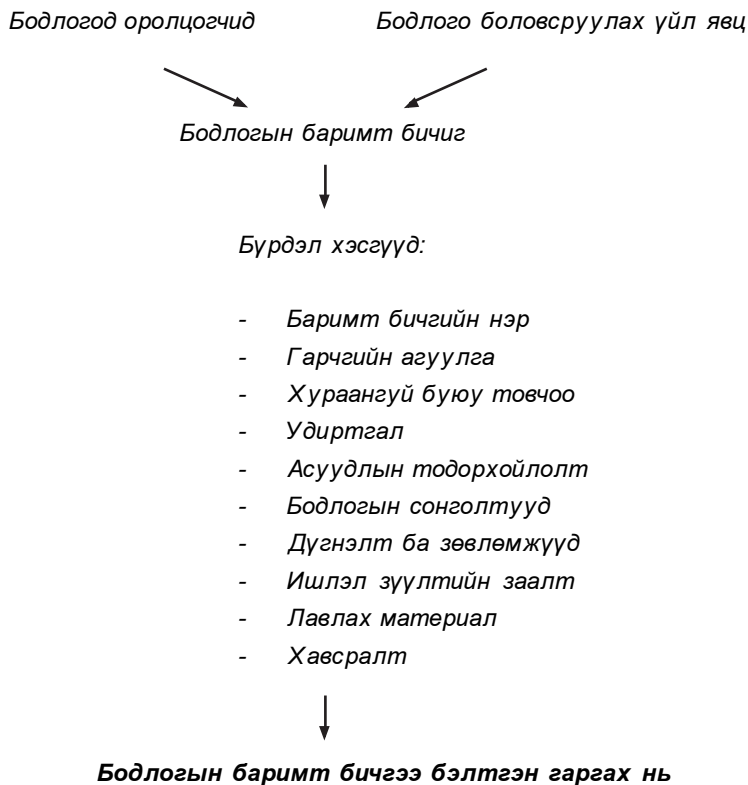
Бодлогод оролцогчид

Бодлого боловсруулах үйл явц

Бодлогын баримт бичиг

Бүрдэл хэсгүүд:

- Баримт бичгийн нэр
- Гарчгийн агуулга
- Хураангуй буюу товчоо
- Удиртгал
- Асуудлын тодорхойлолт
- Бодлогын сонголтууд
- Дүгнэлт ба зөвлөмжүүд
- Ишлэл зүүлтийн заалт
- Лавлах материал
- Хавсралт

Бодлогын баримт бичгээ бэлтгэн гаргах нь